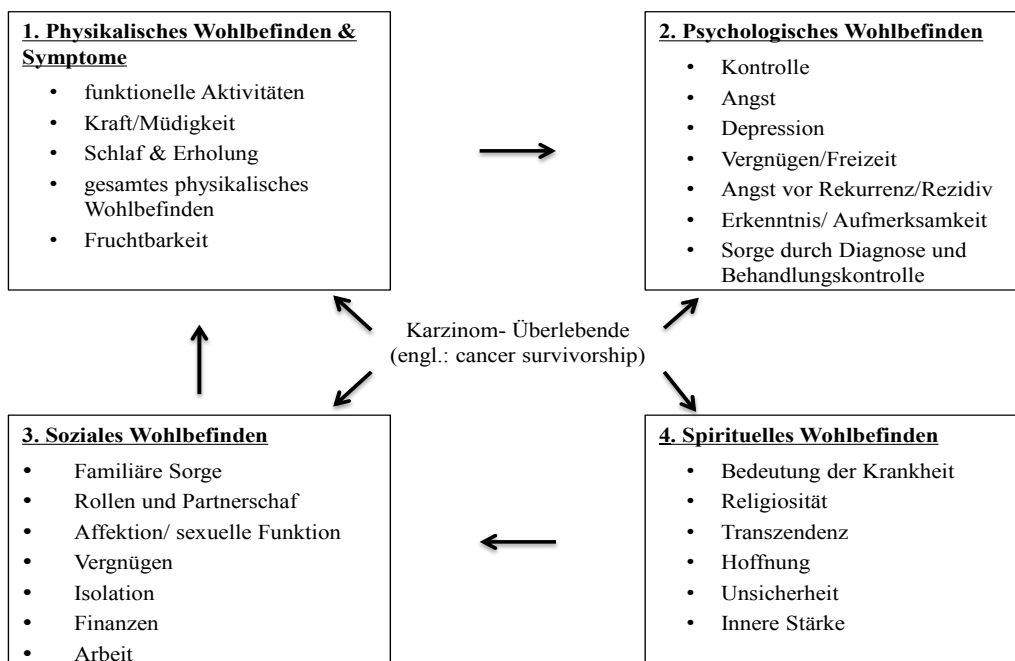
1. Physikalisches Wohlbefinden & Symptome

- funktionelle Aktivitäten
- Kraft/Müdigkeit
- Schlaf & Erholung
- gesamtes physikalisches Wohlbefinden
- Fruchtbarkeit

2. Psychologisches Wohlbefinden

- Kontrolle
- Angst
- Depression
- Vergnügen/Freizeit
- Angst vor Rekurrenz/Rezidiv
- Erkenntnis/ Aufmerksamkeit
- Sorge durch Diagnose und Behandlungskontrolle

Karzinom- Überlebende (engl.: cancer survivorship)

3. Soziales Wohlbefinden

- Familiäre Sorge
- Rollen und Partnerschaf
- Affektion/ sexuelle Funktion
- Vergnügen
- Isolation
- Finanzen
- Arbeit

4. Spirituelles Wohlbefinden

- Bedeutung der Krankheit
- Religiosität
- Transzendenz
- Hoffnung
- Unsicherheit
- Innere Stärke